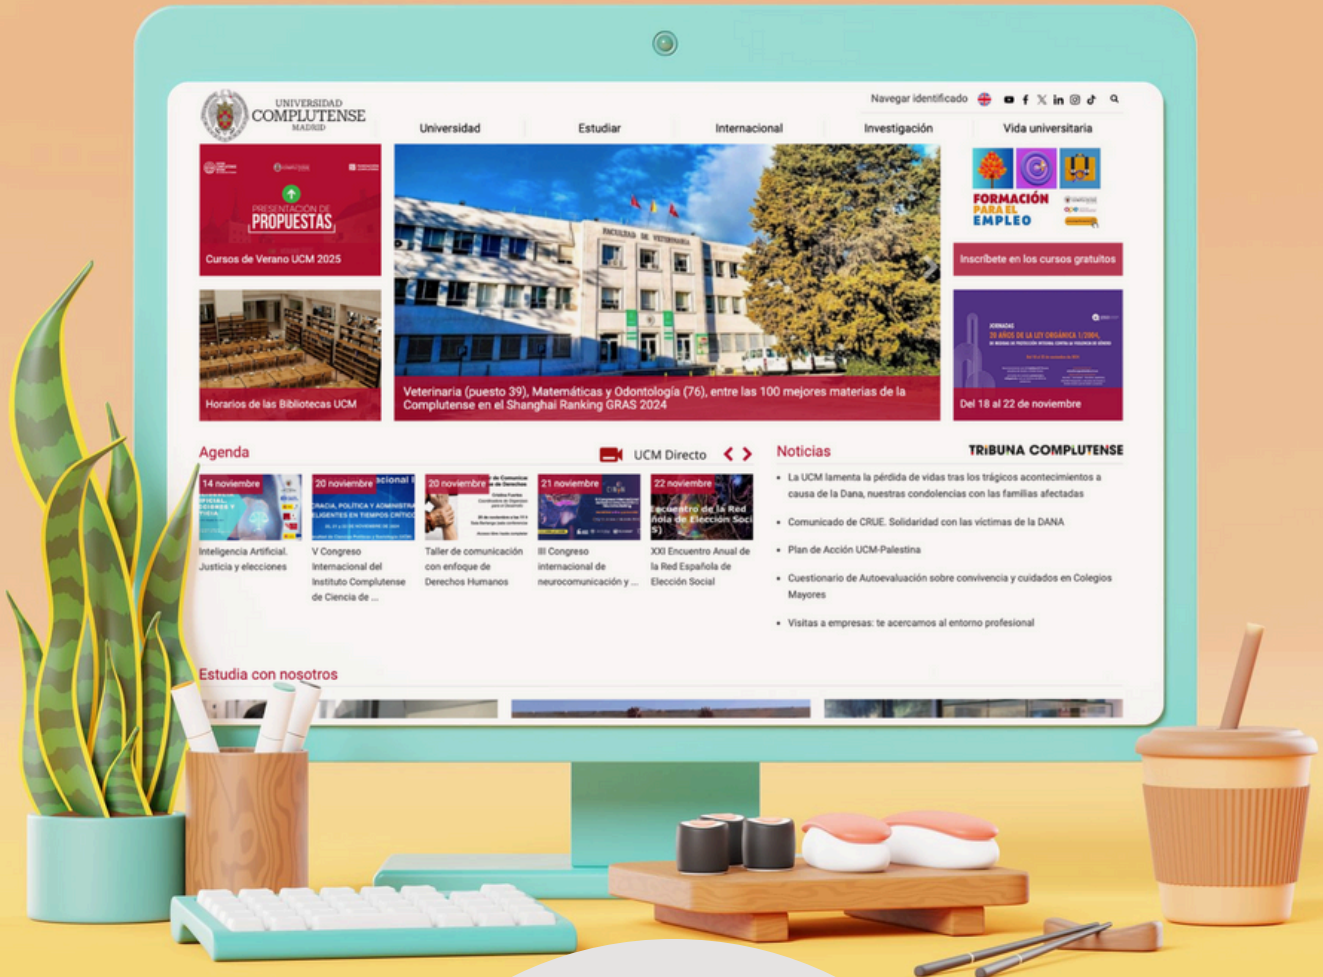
UNIVERSIDAD COMPLUTENSE MADRID

Navegar identificado

Universidad Estudiar Internacional Investigación Vida universitaria

PRESENTACIÓN DE PROPUESTAS

Cursos de Verano UCM 2025

FACULTAD DE VETERINARIA

Veterinaria (puesto 39), Matemáticas y Odontología (76), entre las 100 mejores materias de la Complutense en el Shanghai Ranking GRAS 2024

FORMACIÓN PARA EL EMPLEO

Inscríbete en los cursos gratuitos

Horarios de las Bibliotecas UCM

JORNADAS 20 AÑOS DE LA LEY ORGÁNICA 1/2004, DE MEDIDAS DE PROTECCIÓN INTEGRAL CONTRA LA VIOLENCIA DE GÉNERO

Del 18 al 22 de noviembre

Agenda

UCM Directo

14 noviembre
Inteligencia Artificial. Justicia y elecciones

20 noviembre
V Congreso Internacional del Instituto Complutense de Ciencia de ...

20 noviembre
Taller de comunicación con enfoque de Derechos Humanos

21 noviembre
III Congreso internacional de neurocomunicación y ...

22 noviembre
XXI Encuentro Anual de la Red Española de Elección Social

Noticias

TRIBUNA COMPLUTENSE

• La UCM lamenta la pérdida de vidas tras los trágicos acontecimientos a causa de la Dana, nuestras condolencias con las familias afectadas

• Comunicado de CRUE. Solidaridad con las víctimas de la DANA

• Plan de Acción UCM-Palestina

• Cuestionario de Autoevaluación sobre convivencia y cuidados en Colegios Mayores

• Visitas a empresas: te acercamos al entorno profesional

Estudia con nosotros